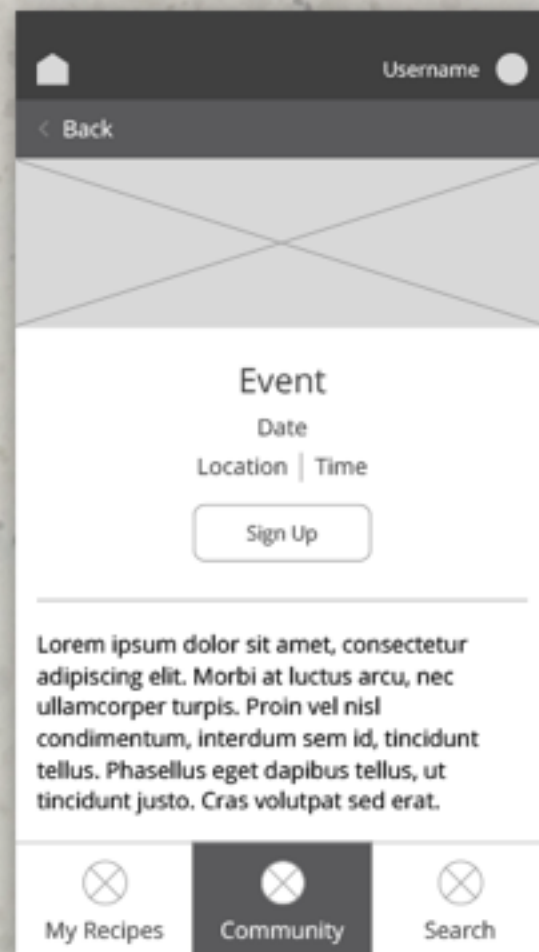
Username

< Back

Event

Date

Location | Time

Sign Up

Lorem ipsum dolor sit amet, consectetur adipiscing elit. Morbi at luctus arcu, nec ullamcorper turpis. Proin vel nisl condimentum, interdum sem id, tincidunt tellus. Phasellus eget dapibus tellus, ut tincidunt justo. Cras volutpat sed erat.

My Recipes Community Search